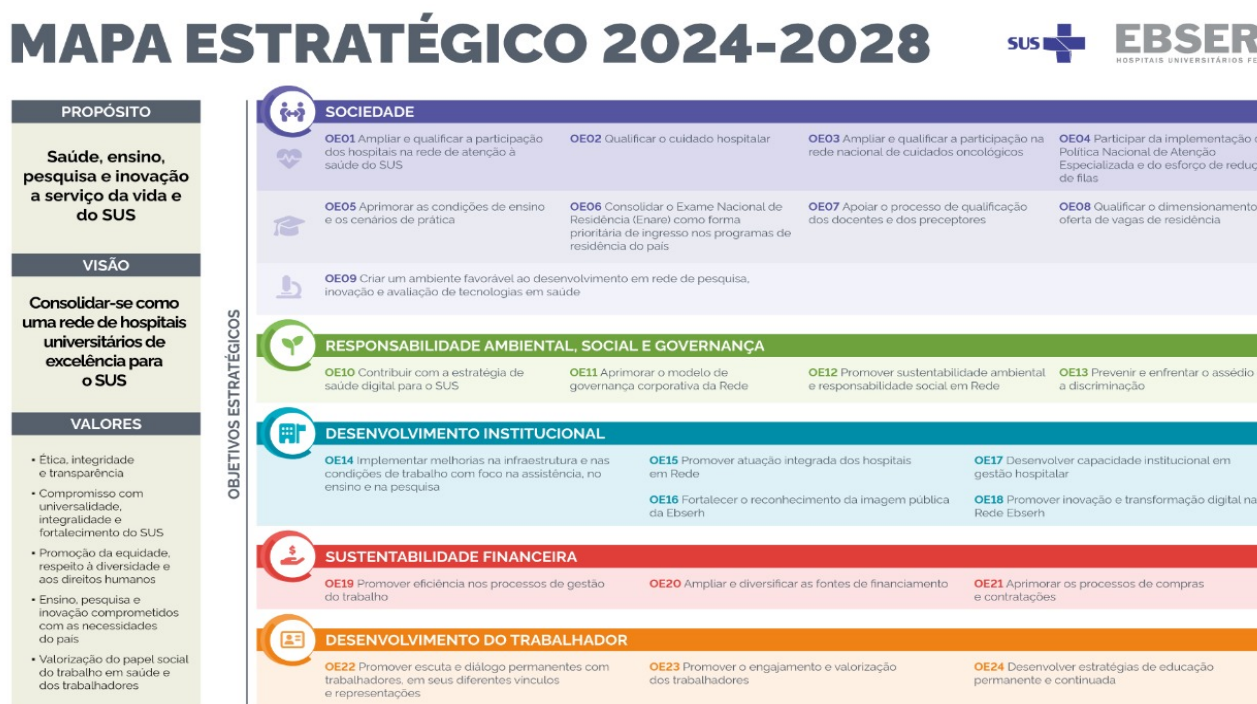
MAPA ESTRATÉGICO 2024-2028

SUS

EBSER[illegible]
HOSPITAIS UNIVERSITÁRIOS FE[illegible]

PROPÓSITO

Saúde, ensino, pesquisa e inovação a serviço da vida e do SUS

VISÃO

Consolidar-se como uma rede de hospitais universitários de excelência para o SUS

VALORES

• Ética, integridade e transparência
• Compromisso com universalidade, integralidade e fortalecimento do SUS
• Promoção da equidade, respeito à diversidade e aos direitos humanos
• Ensino, pesquisa e inovação comprometidos com as necessidades do país
• Valorização do papel social do trabalho em saúde e dos trabalhadores

OBJETIVOS ESTRATÉGICOS

SOCIEDADE

OE01 Ampliar e qualificar a participação dos hospitais na rede de atenção à saúde do SUS

OE02 Qualificar o cuidado hospitalar

OE03 Ampliar e qualificar a participação na rede nacional de cuidados oncológicos

OE04 Participar da implementação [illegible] Política Nacional de Atenção Especializada e do esforço de reduç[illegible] de filas

OE05 Aprimorar as condições de ensino e os cenários de prática

OE06 Consolidar o Exame Nacional de Residência (Enare) como forma prioritária de ingresso nos programas de residência do país

OE07 Apoiar o processo de qualificação dos docentes e dos preceptores

OE08 Qualificar o dimensionamento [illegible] oferta de vagas de residência

OE09 Criar um ambiente favorável ao desenvolvimento em rede de pesquisa, inovação e avaliação de tecnologias em saúde

RESPONSABILIDADE AMBIENTAL, SOCIAL E GOVERNANÇA

OE10 Contribuir com a estratégia de saúde digital para o SUS

OE11 Aprimorar o modelo de governança corporativa da Rede

OE12 Promover sustentabilidade ambiental e responsabilidade social em Rede

OE13 Prevenir e enfrentar o assédio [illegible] a discriminação

DESENVOLVIMENTO INSTITUCIONAL

OE14 Implementar melhorias na infraestrutura e nas condições de trabalho com foco na assistência, no ensino e na pesquisa

OE15 Promover atuação integrada dos hospitais em Rede

OE16 Fortalecer o reconhecimento da imagem pública da Ebserh

OE17 Desenvolver capacidade institucional em gestão hospitalar

OE18 Promover inovação e transformação digital na Rede Ebserh

SUSTENTABILIDADE FINANCEIRA

OE19 Promover eficiência nos processos de gestão do trabalho

OE20 Ampliar e diversificar as fontes de financiamento

OE21 Aprimorar os processos de compras e contratações

DESENVOLVIMENTO DO TRABALHADOR

OE22 Promover escuta e diálogo permanentes com trabalhadores, em seus diferentes vínculos e representações

OE23 Promover o engajamento e valorização dos trabalhadores

OE24 Desenvolver estratégias de educação permanente e continuada